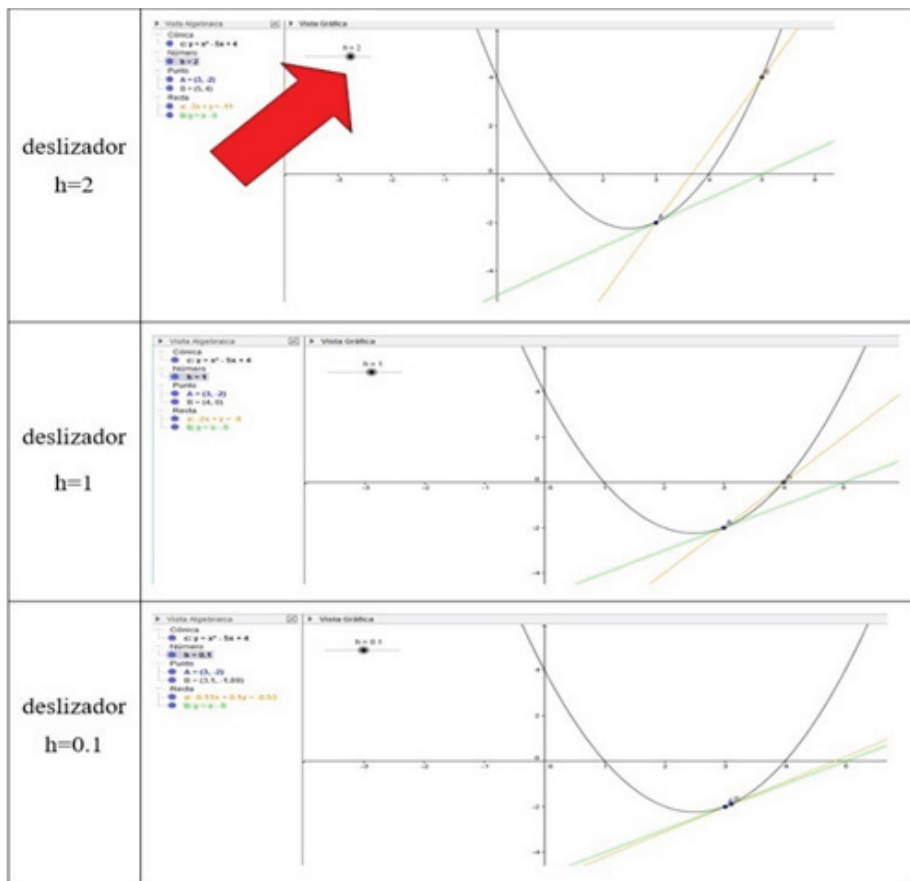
| | |
|---|---|
| deslizador h=2 | Vista Algebraica Vista Gráfica Cónica c: $y = x^2 - 5x + 4$ Número h = 2 Punto A = (3, -2) B = (5, 4) Recta a: $-3x + y = -11$ b: $y = x - 5$ h = 2 |
| deslizador h=1 | Vista Algebraica Vista Gráfica Cónica c: $y = x^2 - 5x + 4$ Número h = 1 Punto A = (3, -2) B = (4, 0) Recta a: $-2x + y = -8$ b: $y = x - 5$ h = 1 |
| deslizador h=0.1 | Vista Algebraica Vista Gráfica Cónica c: $y = x^2 - 5x + 4$ Número h = 0.1 Punto A = (3, -2) B = (3.1, -1.89) Recta a: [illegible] b: $y = x - 5$ h = 0.1 |